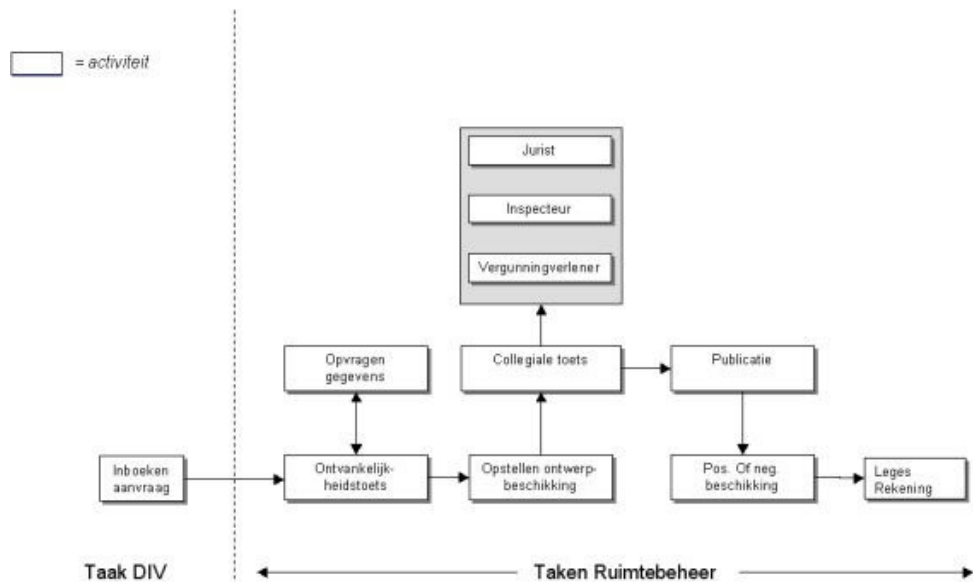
= activiteit

Jurist

Inspecteur

Vergunningverlener

Opvragen gegevens

Collegiale toets

Publicatie

Inboeken aanvraag

Ontvankelijkheidstoets

Opstellen ontwerpbeschikking

Pos. Of neg. beschikking

Leges Rekening

Taak DIV

Taken Ruimtebeheer